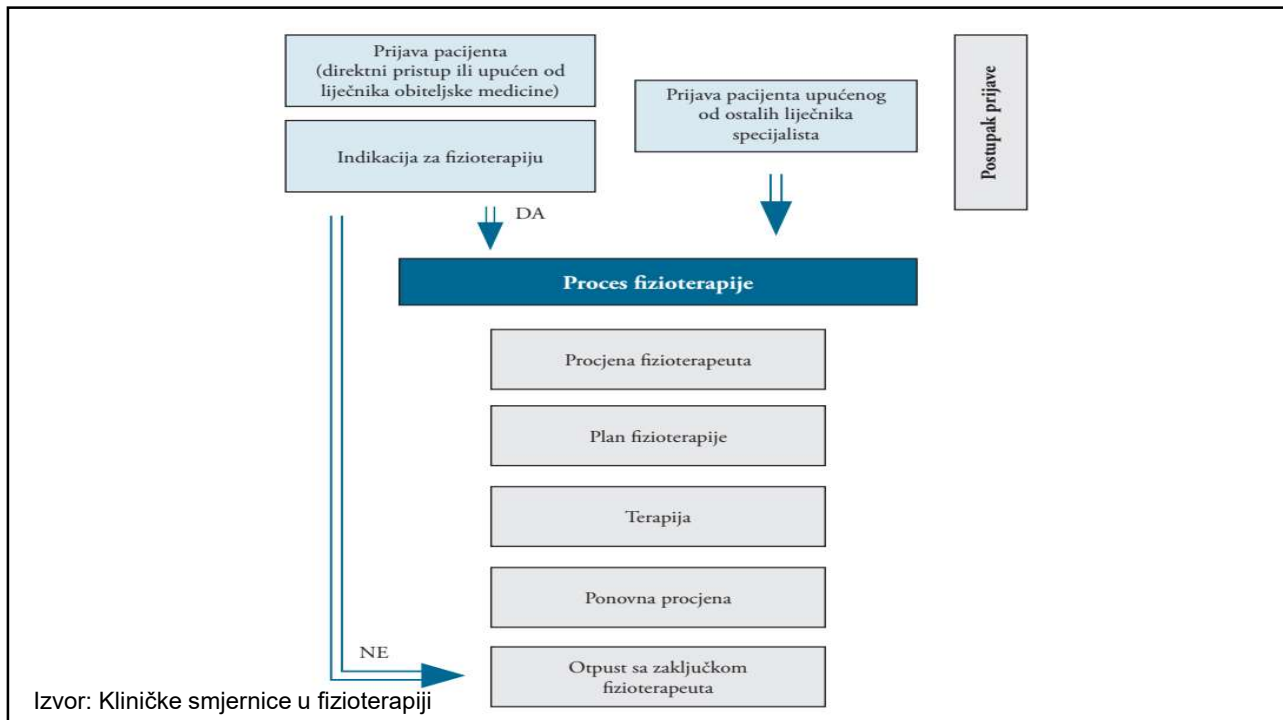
Prijava pacijenta (direktni pristup ili upućen od liječnika obiteljske medicine)

Indikacija za fizioterapiju

Prijava pacijenta upućenog od ostalih liječnika specijalista

Postupak prijave

DA

Proces fizioterapije

Procjena fizioterapeuta

Plan fizioterapije

Terapija

Ponovna procjena

NE

Otpust sa zaključkom fizioterapeuta

Izvor: Kliničke smjernice u fizioterapiji